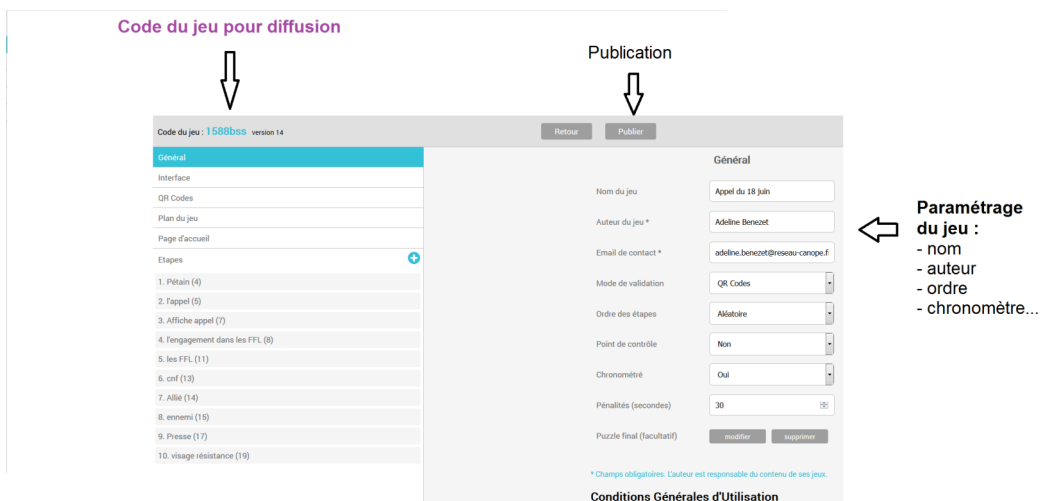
Code du jeu pour diffusion

Publication

Code du jeu : 1588bss version 14

Retour

Publier

Général

Interface

QR Codes

Plan du jeu

Page d'accueil

Etapes

1. Pétain (4)

2. l'appel (5)

3. Affiche appel (7)

4. l'engagement dans les FFL (8)

5. les FFL (11)

6. cnf (13)

7. Allié (14)

8. ennemi (15)

9. Presse (17)

10. visage résistance (19)

Général

Nom du jeu

Appel du 18 juin

Auteur du jeu *

Adeline Benezet

Email de contact *

adeline.benezet@reseau-canope.f

Mode de validation

QR Codes

Ordre des étapes

Aléatoire

Point de contrôle

Non

Chronométré

Oui

Pénalités (secondes)

30

Puzzle final (facultatif)

modifier

supprimer

* Champs obligatoires. L'auteur est responsable du contenu de ses jeux.

Conditions Générales d'Utilisation

Paramétrage du jeu :
- nom
- auteur
- ordre
- chronomètre...